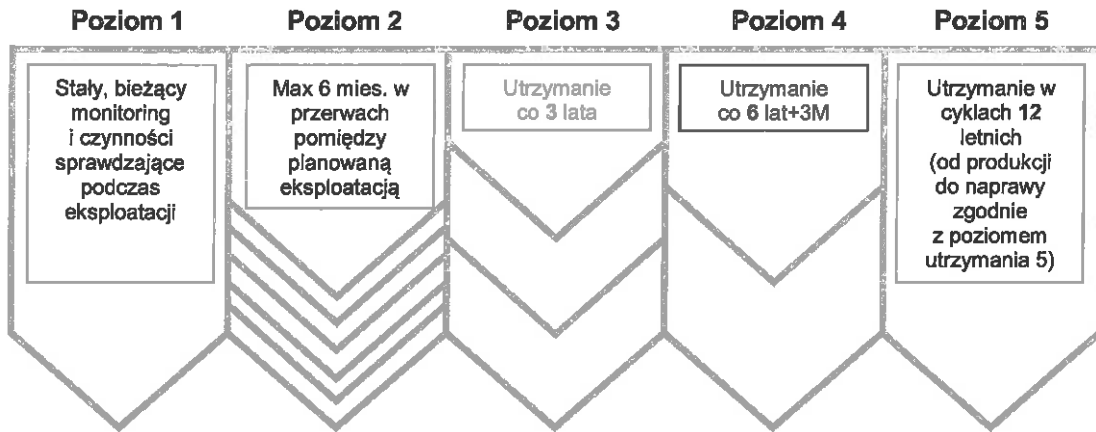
Poziom 1

Stały, bieżący monitoring i czynności sprawdzające podczas eksploatacji

Poziom 2

Max 6 mies. w przerwach pomiędzy planowaną eksploatacją

Poziom 3

Utrzymanie co 3 lata

Poziom 4

Utrzymanie co 6 lat+3M

Poziom 5

Utrzymanie w cyklach 12 letnich (od produkcji do naprawy zgodnie z poziomem utrzymania 5)